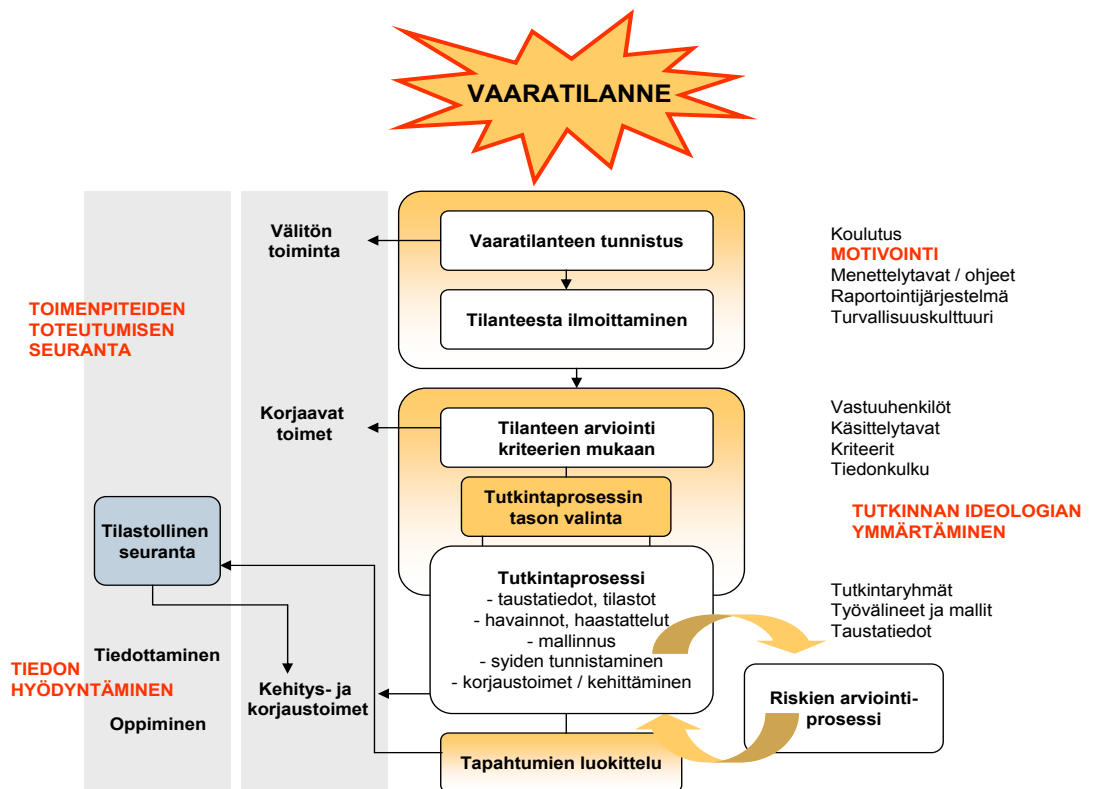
VAARATILANNE

Välitön toiminta

Vaaratilanteen tunnistus

Tilanteesta ilmoittaminen

Koulutus
MOTIVOINTI
Menettelytavat / ohjeet
Raportointijärjestelmä
Turvallisuuskulttuuri

TOIMENPITEIDEN TOTEUTUMISEN SEURANTA

Korjaavat toimet

Tilanteen arviointi kriteerien mukaan

Vastuuhenkilöt
Käsittelytavat
Kriteerit
Tiedonkulku

Tutkintaprosessin tason valinta

TUTKINNAN IDEOLOGIAN YMMÄRTÄMINEN

Tilastollinen seuranta

Tutkintaprosessi
- taustatiedot, tilastot
- havainnot, haastattelut
- mallinnus
- syiden tunnistaminen
- korjaustoimet / kehittäminen

Tutkintaryhmät
Työvälineet ja mallit
Taustatiedot

Tiedottaminen

TIEDON HYÖDYNTÄMINEN

Oppiminen

Kehitys- ja korjaustoimet

Riskien arviointiprosessi

Tapahtumien luokittelu